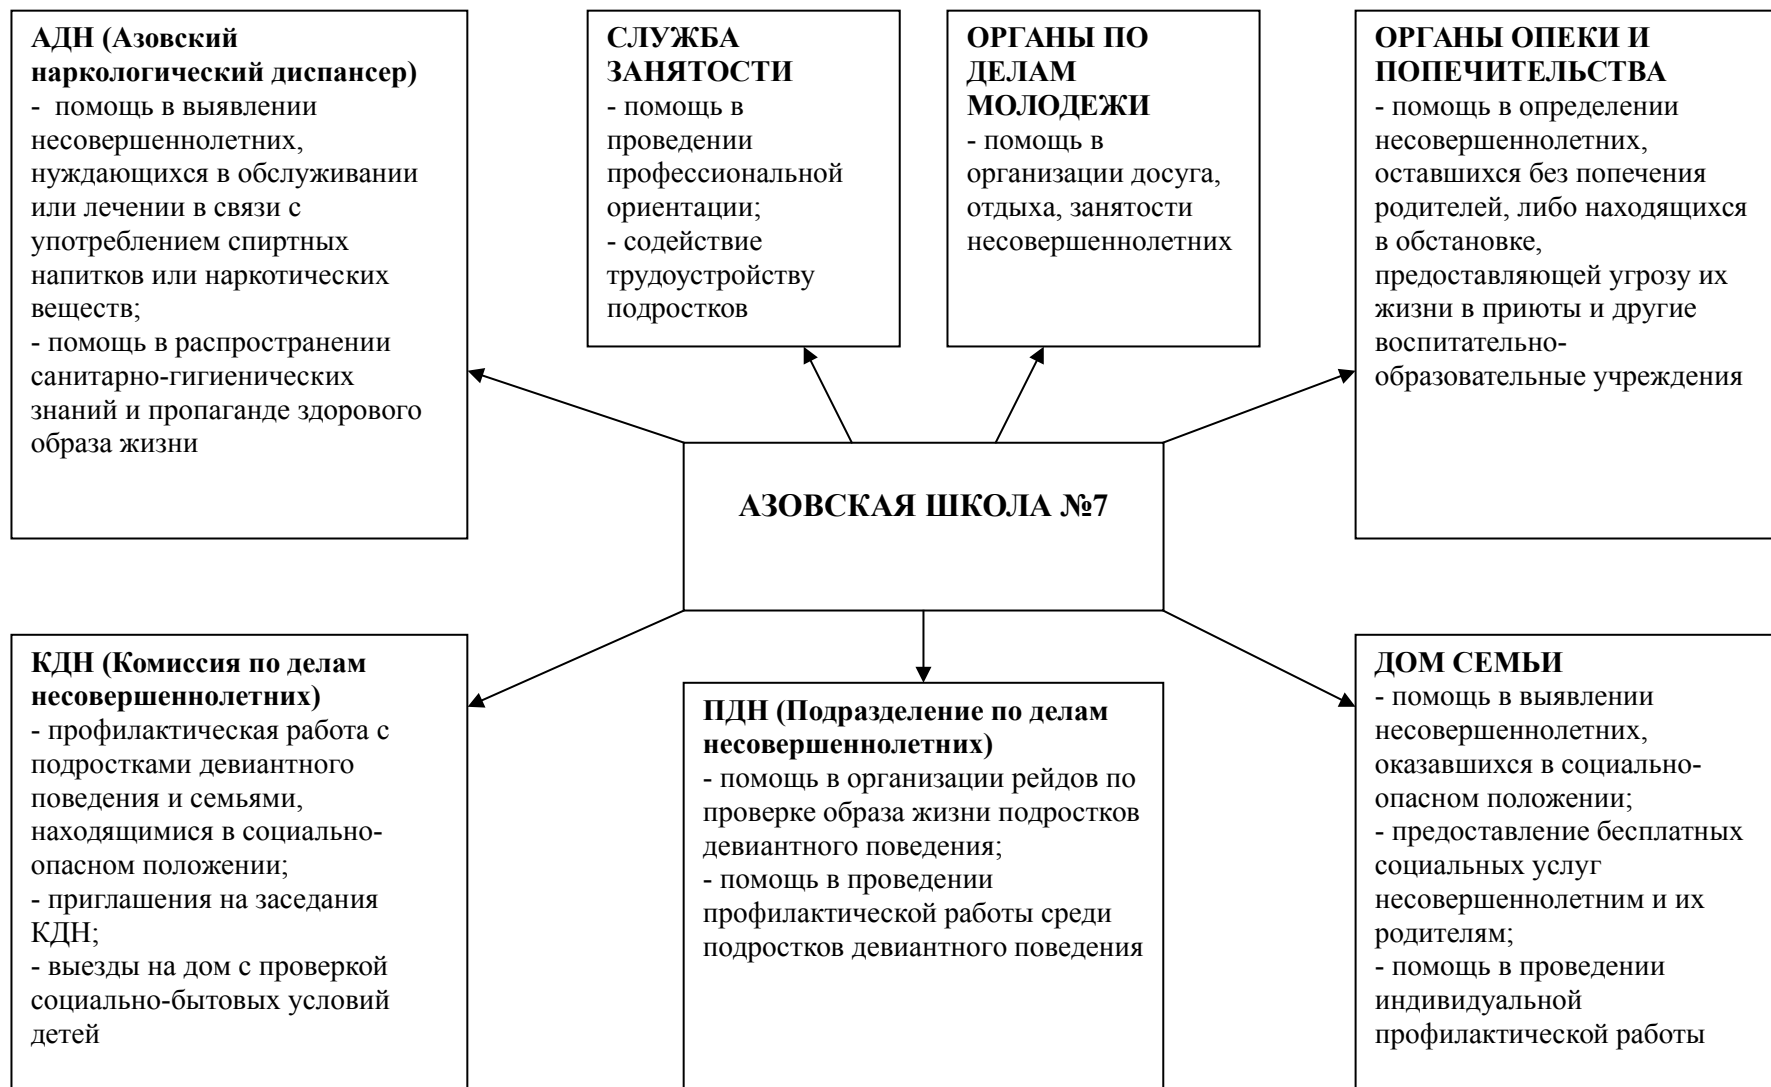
АДН (Азовский наркологический диспансер)
- помощь в выявлении несовершеннолетних, нуждающихся в обслуживании или лечении в связи с употреблением спиртных напитков или наркотических веществ;
- помощь в распространении санитарно-гигиенических знаний и пропаганде здорового образа жизни

СЛУЖБА ЗАНЯТОСТИ
- помощь в проведении профессиональной ориентации;
- содействие трудоустройству подростков

ОРГАНЫ ПО ДЕЛАМ МОЛОДЕЖИ
- помощь в организации досуга, отдыха, занятости несовершеннолетних

ОРГАНЫ ОПЕКИ И ПОПЕЧИТЕЛЬСТВА
- помощь в определении несовершеннолетних, оставшихся без попечения родителей, либо находящихся в обстановке, предоставляющей угрозу их жизни в приюты и другие воспитательно-образовательные учреждения

АЗОВСКАЯ ШКОЛА №7

КДН (Комиссия по делам несовершеннолетних)
- профилактическая работа с подростками девиантного поведения и семьями, находящимися в социально-опасном положении;
- приглашения на заседания КДН;
- выезды на дом с проверкой социально-бытовых условий детей

ПДН (Подразделение по делам несовершеннолетних)
- помощь в организации рейдов по проверке образа жизни подростков девиантного поведения;
- помощь в проведении профилактической работы среди подростков девиантного поведения

ДОМ СЕМЬИ
- помощь в выявлении несовершеннолетних, оказавшихся в социально-опасном положении;
- предоставление бесплатных социальных услуг несовершеннолетним и их родителям;
- помощь в проведении индивидуальной профилактической работы